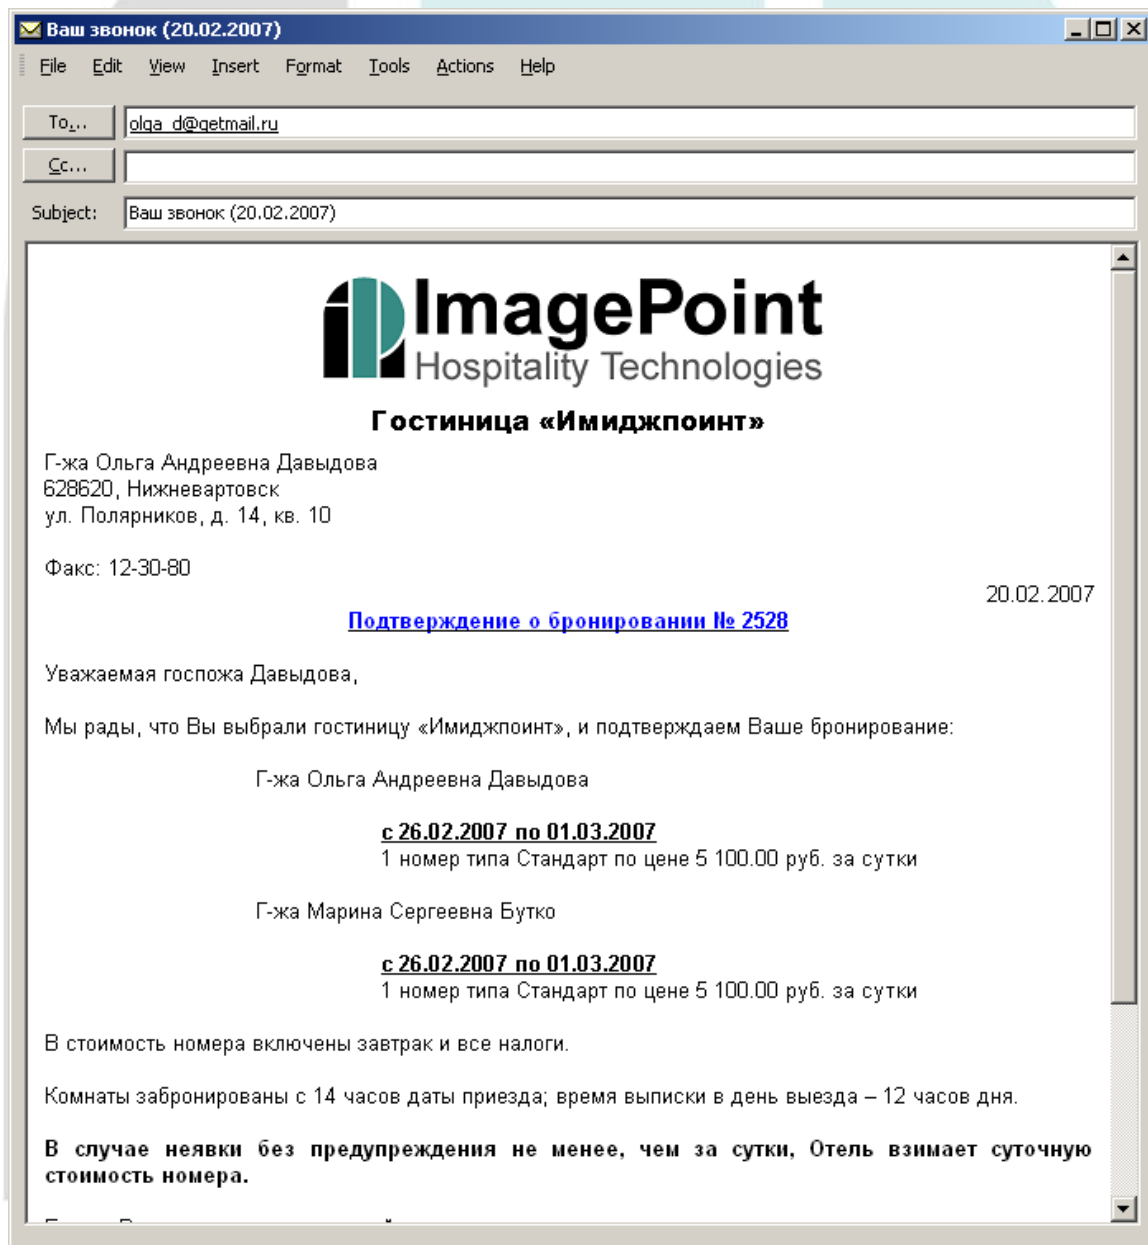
Ваш звонок (20.02.2007)

File Edit View Insert Format Tools Actions Help

To... olga_d@getmail.ru

Cc...

Subject: Ваш звонок (20.02.2007)

ImagePoint
Hospitality Technologies

Гостиница «Имиджпоинт»

Г-жа Ольга Андреевна Давыдова
628620, Нижневартовск
ул. Полярников, д. 14, кв. 10

Факс: 12-30-80

20.02.2007

Подтверждение о бронировании № 2528

Уважаемая госпожа Давыдова,

Мы рады, что Вы выбрали гостиницу «Имиджпоинт», и подтверждаем Ваше бронирование:

Г-жа Ольга Андреевна Давыдова

с 26.02.2007 по 01.03.2007
1 номер типа Стандарт по цене 5 100.00 руб. за сутки

Г-жа Марина Сергеевна Бутко

с 26.02.2007 по 01.03.2007
1 номер типа Стандарт по цене 5 100.00 руб. за сутки

В стоимость номера включены завтрак и все налоги.

Комнаты забронированы с 14 часов даты приезда; время выписки в день выезда – 12 часов дня.

**В случае неявки без предупреждения не менее, чем за сутки, Отель взимает суточную стоимость номера.**

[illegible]